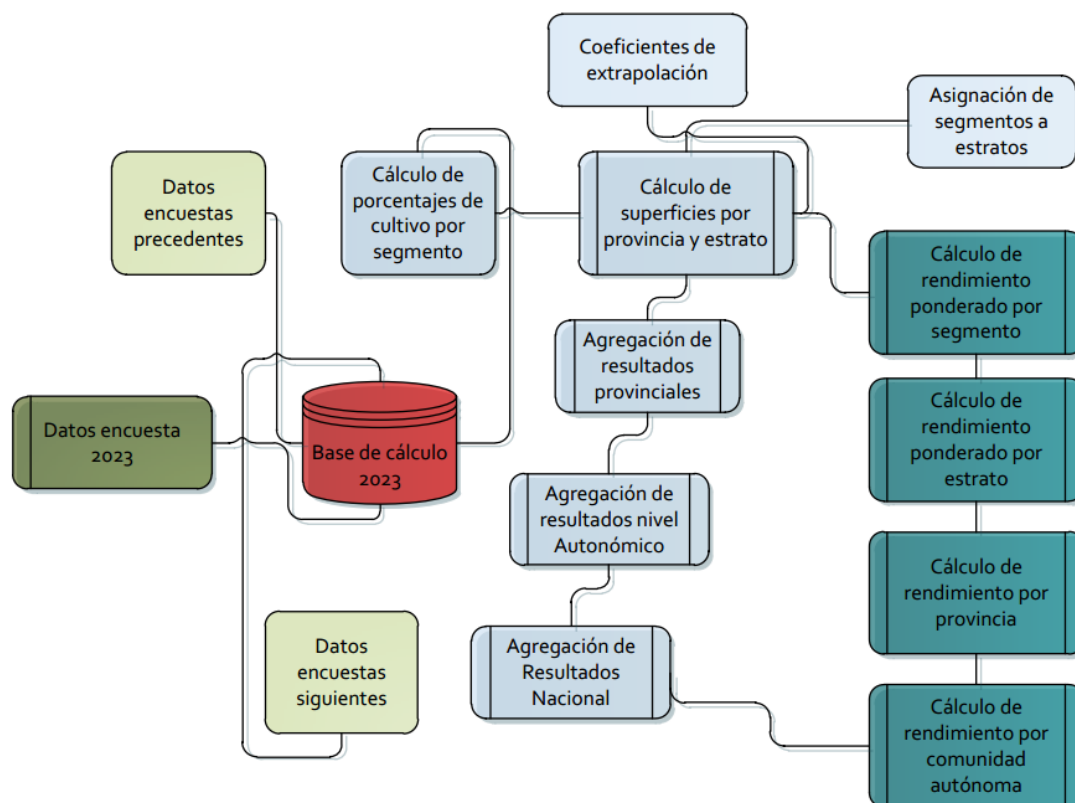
Coeficientes de extrapolación

Asignación de segmentos a estratos

Datos encuestas precedentes

Cálculo de porcentajes de cultivo por segmento

Cálculo de superficies por provincia y estrato

Cálculo de rendimiento ponderado por segmento

Agregación de resultados provinciales

Datos encuesta 2023

Base de cálculo 2023

Cálculo de rendimiento ponderado por estrato

Agregación de resultados nivel Autonómico

Cálculo de rendimiento por provincia

Datos encuestas siguientes

Agregación de Resultados Nacional

Cálculo de rendimiento por comunidad autónoma